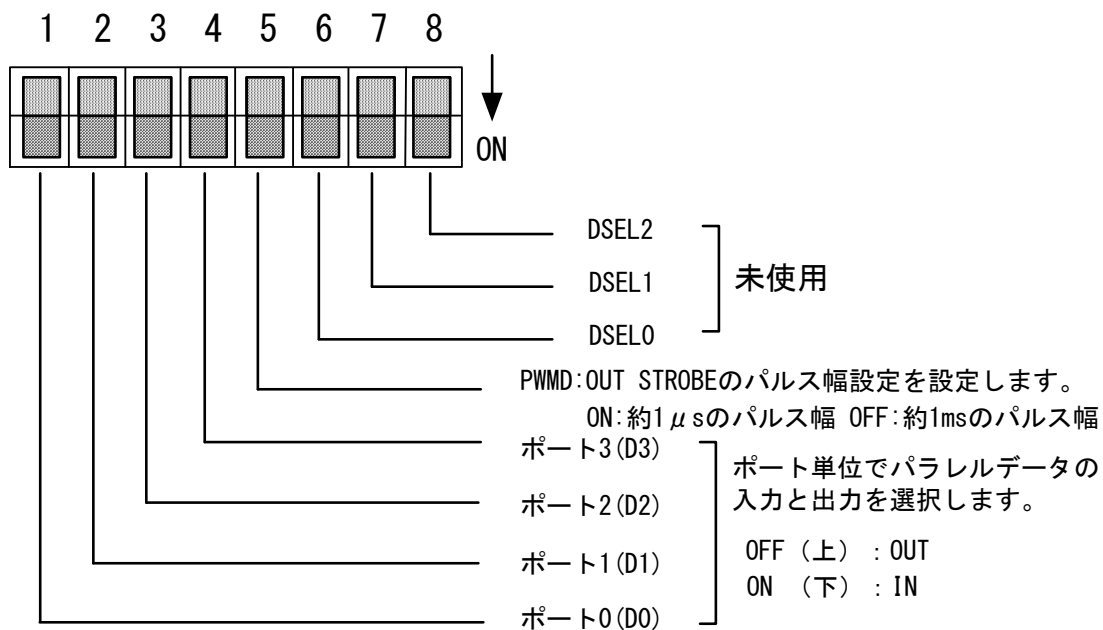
1 2 3 4 5 6 7 8

ON

DSEL2

DSEL1

DSEL0

未使用

PWMD:OUT STROBEのパルス幅設定を設定します。
ON:約1μsのパルス幅 OFF:約1msのパルス幅

ポート3(D3)

ポート2(D2)

ポート1(D1)

ポート0(D0)

ポート単位でパラレルデータの入力と出力を選択します。

OFF（上）：OUT
ON （下）：IN